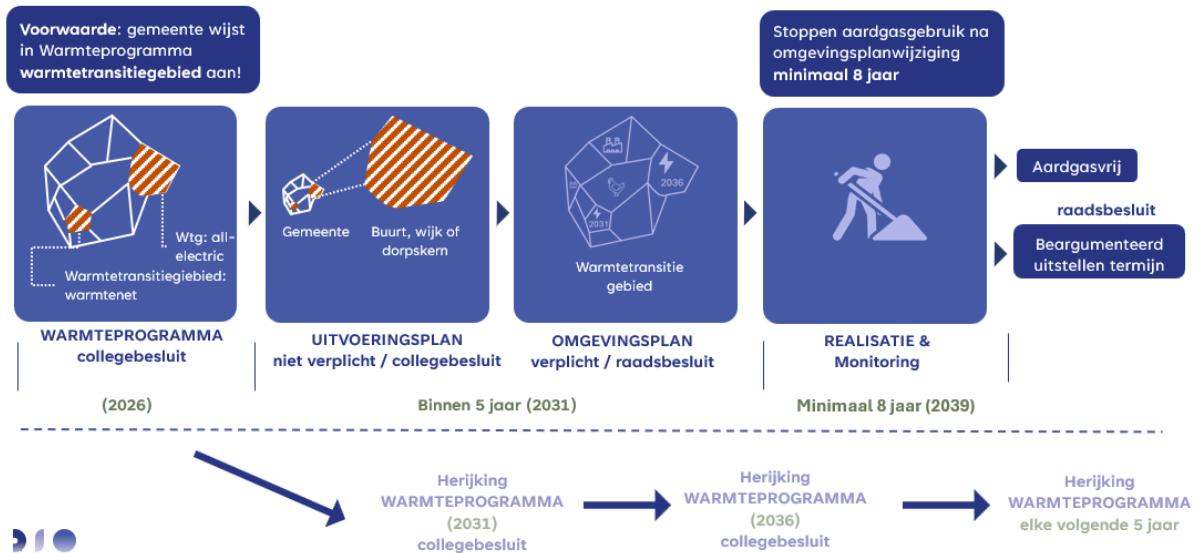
**Voorwaarde**: gemeente wijst in Warmteprogramma **warmtetransitiegebied** aan!

Stoppen aardgasgebruik na omgevingsplanwijziging **minimaal 8 jaar**

Wtg: all-electric

Warmtetransitiegebied: warmtenet

WARMTEPROGRAMMA
collegebesluit

Gemeente

Buurt, wijk of dorpskern

UITVOERINGSPLAN
niet verplicht / collegebesluit

2036

2031

Warmtetransitie gebied

OMGEVINGSPLAN
verplicht / raadsbesluit

REALISATIE & Monitoring

Aardgasvrij

raadsbesluit

Beargumenteerd uitstellen termijn

(2026)

Binnen 5 jaar (2031)

Minimaal 8 jaar (2039)

Herijking
WARMTEPROGRAMMA
(2031)
collegebesluit

Herijking
WARMTEPROGRAMMA
(2036)
collegebesluit

Herijking
WARMTEPROGRAMMA
elke volgende 5 jaar